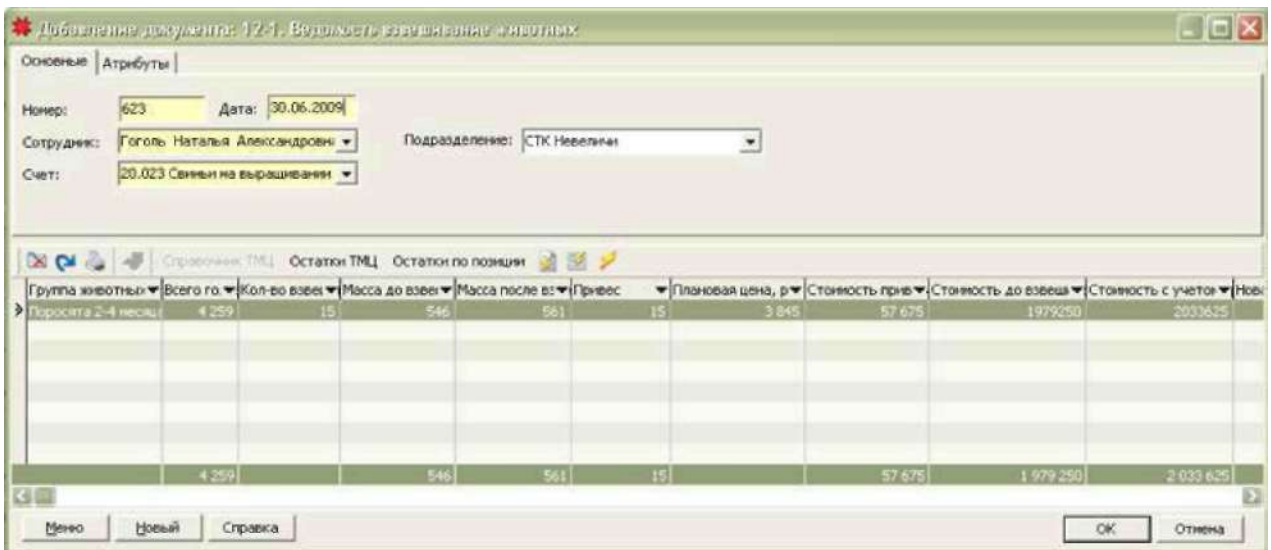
Добавление документа: 12-1. Ведомость взвешивание животных

Основные | Атрибуты

Номер: 623 Дата: 30.06.2009

Сотрудник: Гоголь Наталья Александровна

Подразделение: СТК Невеличи

Счет: 20.023 Свиньи на выращивании

Справочник ТМЦ Остатки ТМЦ Остатки по позиции

| Группа животных | Всего го. | Кол-во взве | Масса до взве | Масса после вз | Привес | Плановая цена, р | Стоимость прив | Стоимость до взвеши | Стоимость с учето | Нов |
|---|---|---|---|---|---|---|---|---|---|---|
| Поросята 2-4 месяц | 4 259 | 15 | 546 | 561 | 15 | 3 845 | 57 675 | 1979250 | 2033625 | |
| | 4 259 | | 546 | 561 | 15 | | 57 675 | 1 979 250 | 2 033 625 | |

Меню Новый Справка OK Отмена